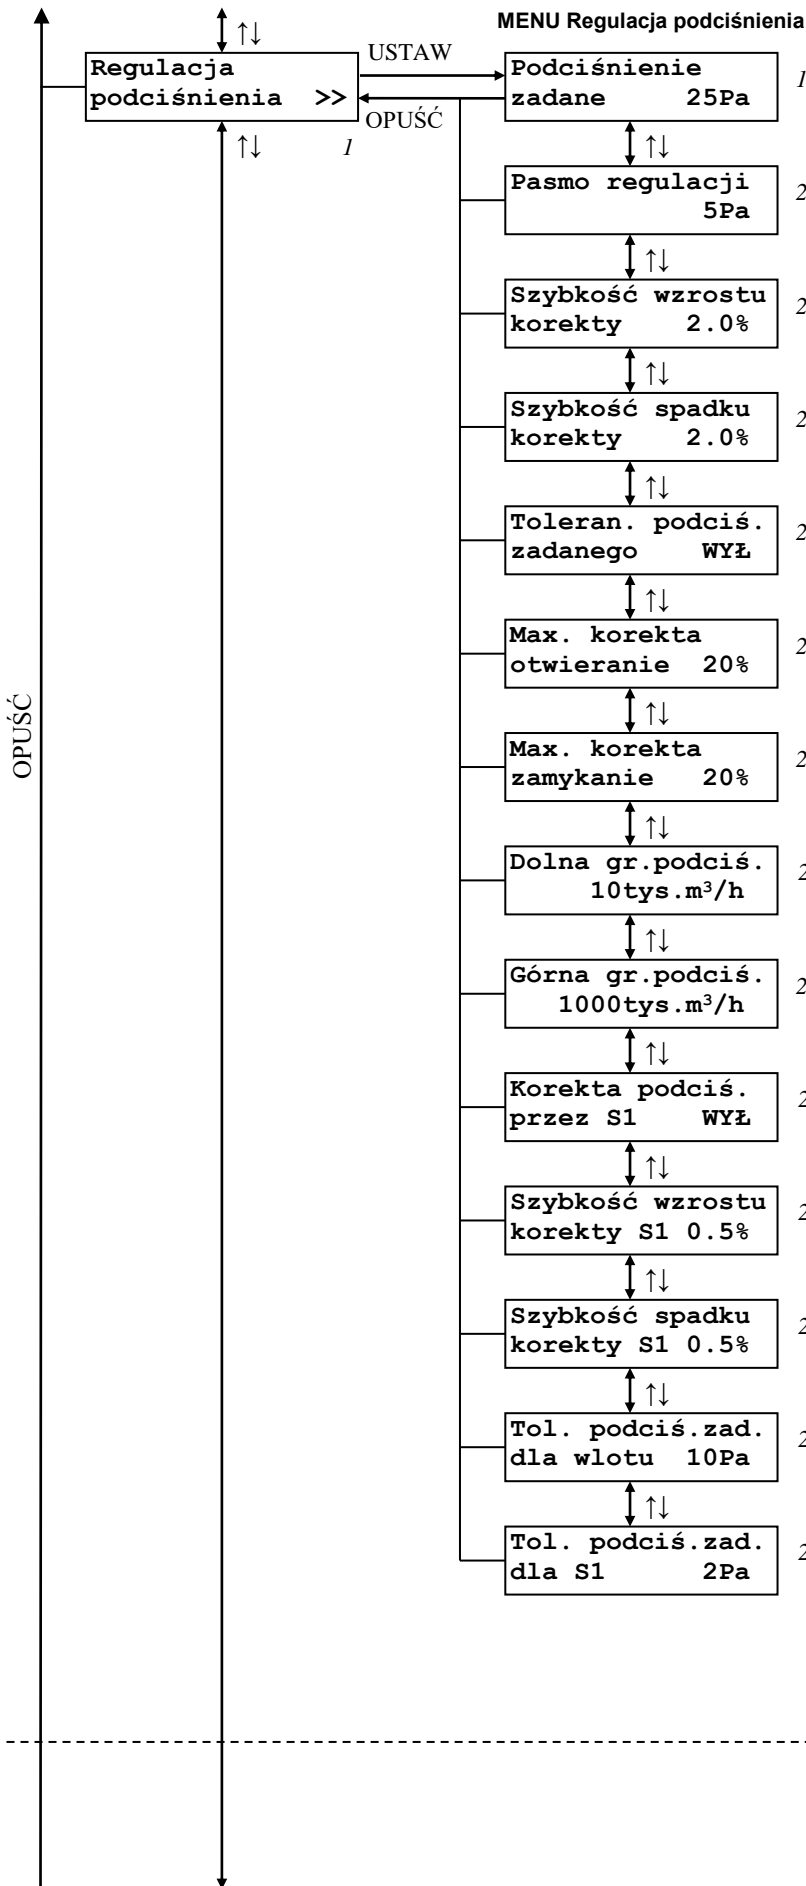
MENU Regulacja podciśnienia

↑↓

Regulacja podciśnienia >>

USTAW

OPUŚĆ

↑↓ 1

Podciśnienie zadane 25Pa

1

↑↓

Pasmo regulacji 5Pa

2

↑↓

Szybkość wzrostu korekty 2.0%

2

↑↓

Szybkość spadku korekty 2.0%

2

↑↓

Toleran. podciś. zadanego WYŁ

2

↑↓

Max. korekta otwieranie 20%

2

↑↓

Max. korekta zamykanie 20%

2

↑↓

Dolna gr.podciś. 10tys.m$^3$/h

2

↑↓

Górna gr.podciś. 1000tys.m$^3$/h

2

↑↓

Korekta podciś. przez S1 WYŁ

2

↑↓

Szybkość wzrostu korekty S1 0.5%

2

↑↓

Szybkość spadku korekty S1 0.5%

2

↑↓

Tol. podciś.zad. dla wlotu 10Pa

2

↑↓

Tol. podciś.zad. dla S1 2Pa

2

OPUŚĆ